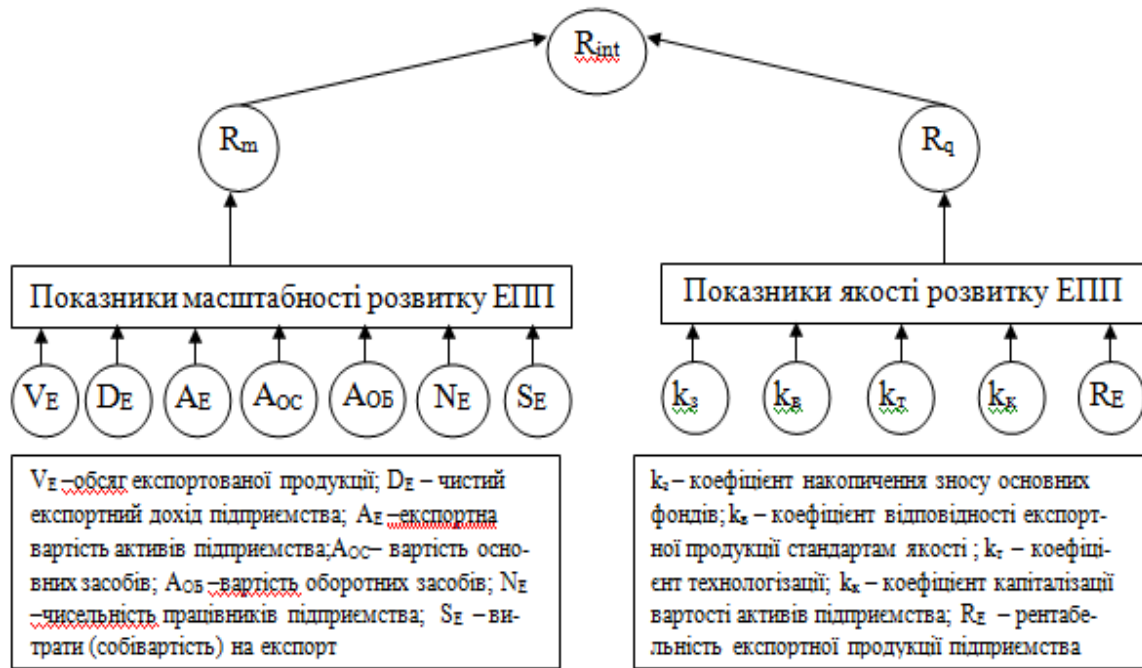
$R_{int}$

$R_m$

$R_q$

Показники масштабності розвитку ЕПП

Показники якості розвитку ЕПП

$V_E$ $D_E$ $A_E$ $A_{OC}$ $A_{OБ}$ $N_E$ $S_E$

$k_з$ $k_в$ $k_т$ $k_к$ $R_E$

$V_E$ –обсяг експортованої продукції; $D_E$ – чистий експортний дохід підприємства; $A_E$ –експортна вартість активів підприємства; $A_{OC}$– вартість основних засобів; $A_{OБ}$ –вартість оборотних засобів; $N_E$ –чисельність працівників підприємства; $S_E$ – витрати (собівартість) на експорт

$k_з$ – коефіцієнт накопичення зносу основних фондів; $k_в$ – коефіцієнт відповідності експортної продукції стандартам якості ; $k_т$ – коефіцієнт технологізації; $k_к$ – коефіцієнт капіталізації вартості активів підприємства; $R_E$ – рентабельність експортної продукції підприємства